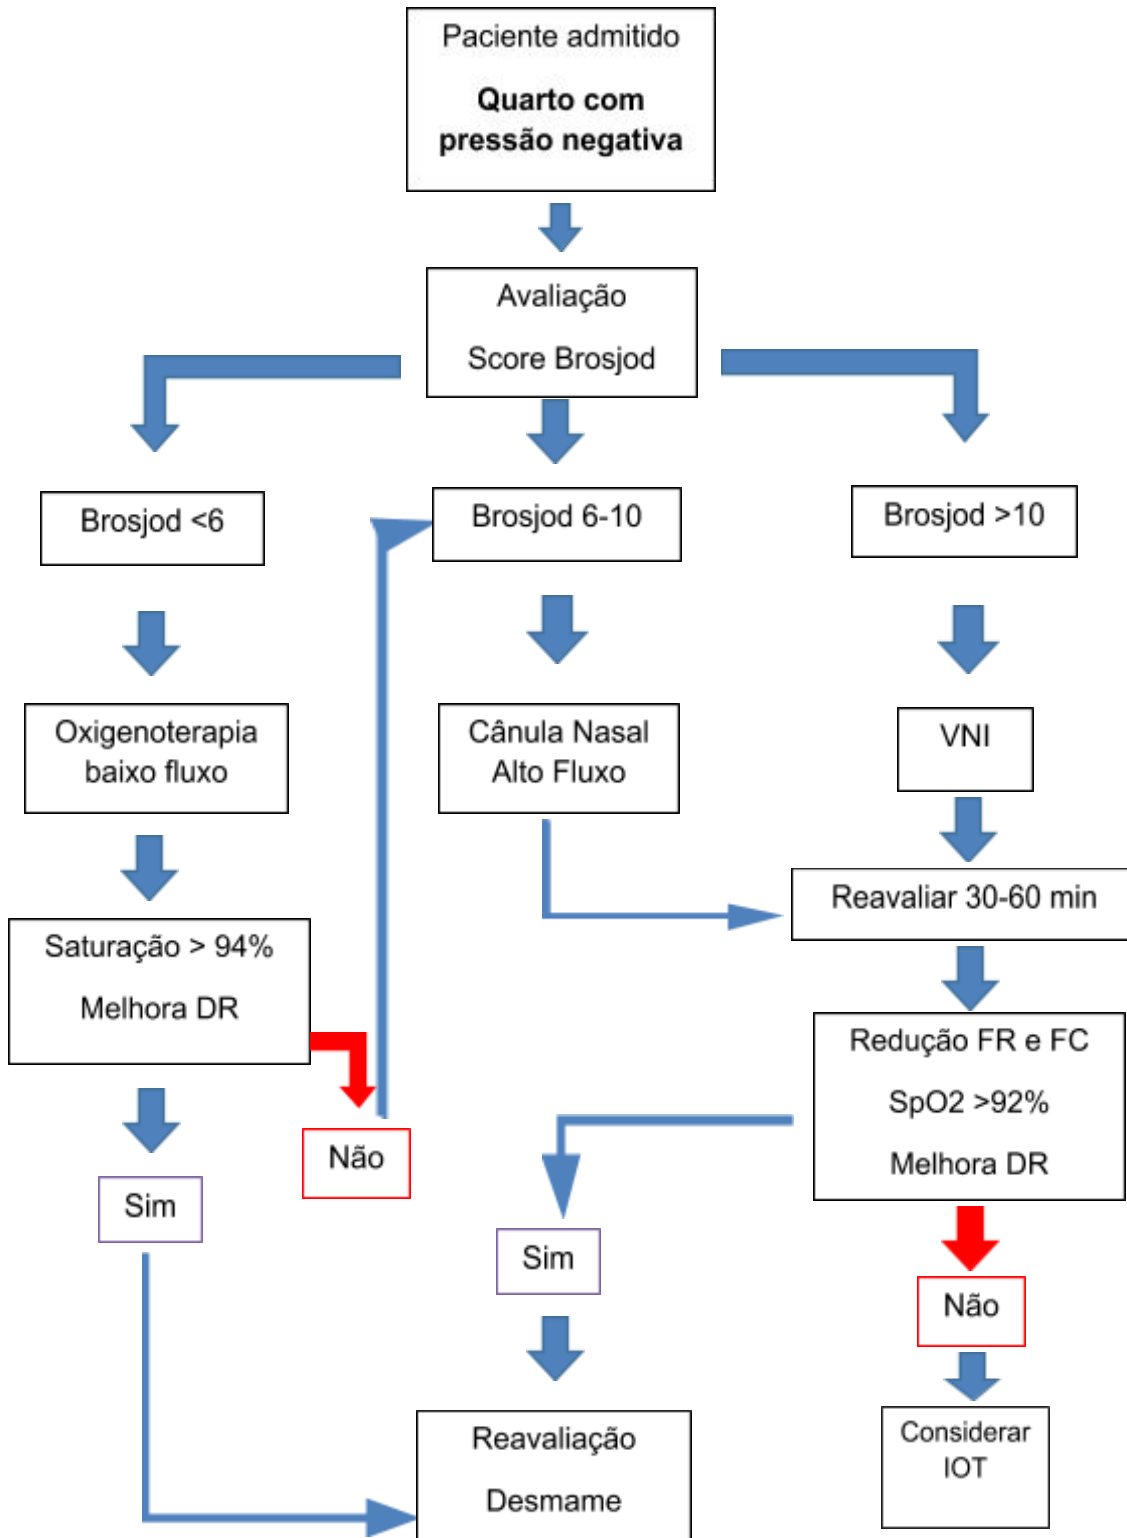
Paciente admitido

**Quarto com pressão negativa**

Avaliação

Score Brosjod

Brosjod <6

Brosjod 6-10

Brosjod >10

Oxigenoterapia baixo fluxo

Cânula Nasal Alto Fluxo

VNI

Reavaliar 30-60 min

Saturação > 94%

Melhora DR

Redução FR e FC

SpO2 >92%

Melhora DR

Não

Sim

Sim

Não

Reavaliação

Desmame

Considerar IOT